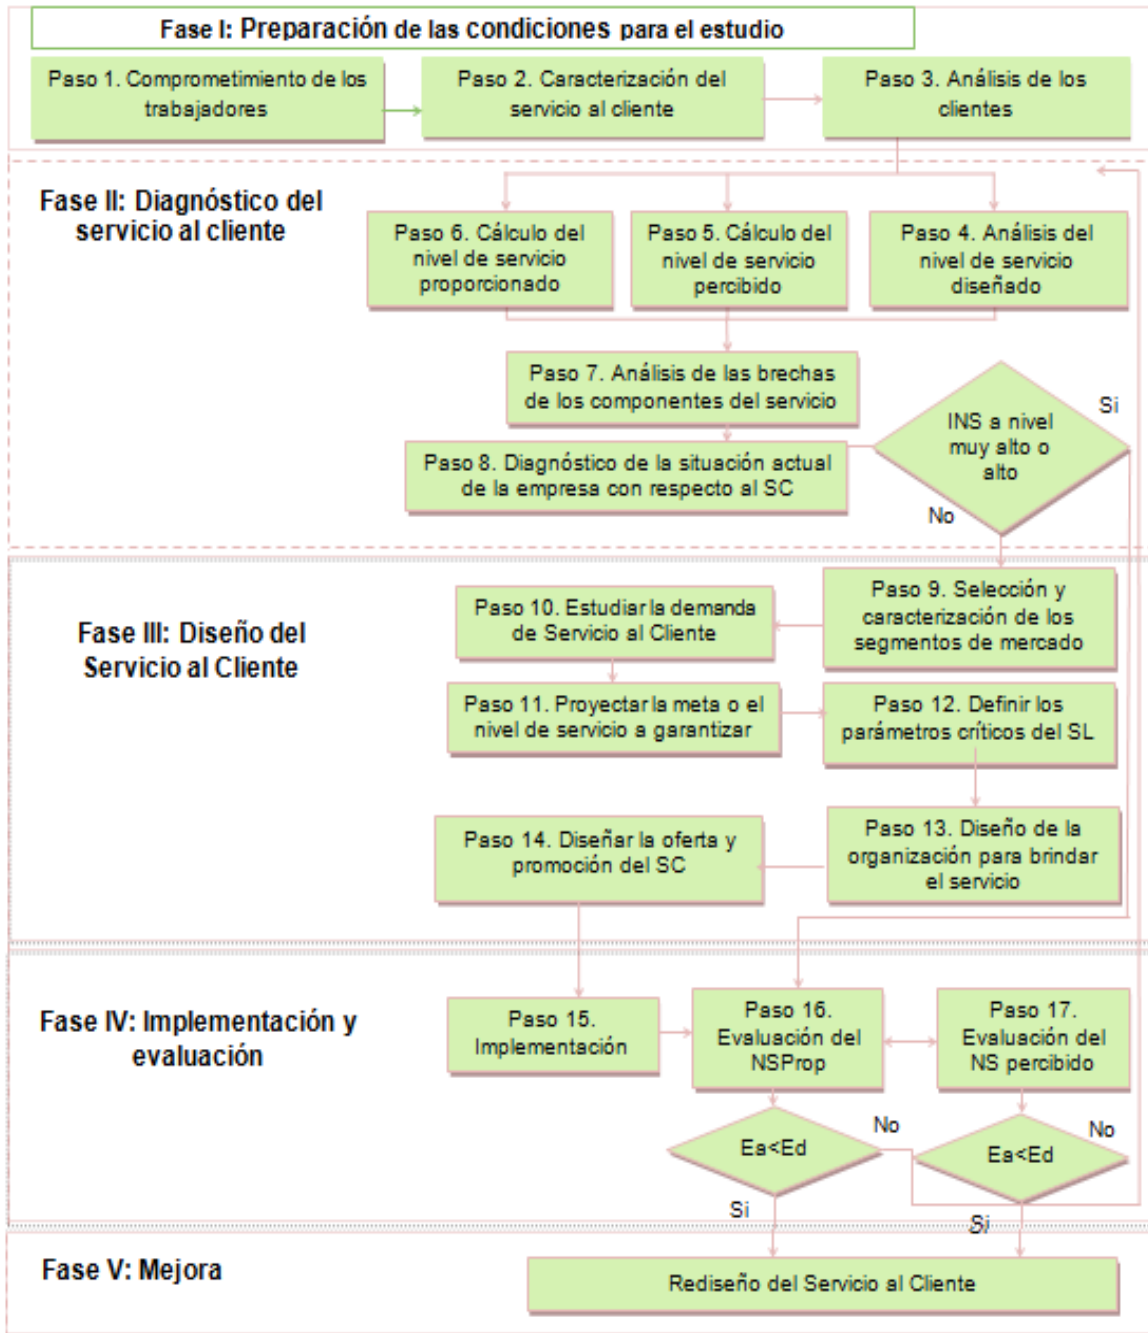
Fase I: Preparación de las condiciones para el estudio

Paso 1. Comprometimiento de los trabajadores

Paso 2. Caracterización del servicio al cliente

Paso 3. Análisis de los clientes

Fase II: Diagnóstico del servicio al cliente

Paso 6. Cálculo del nivel de servicio proporcionado

Paso 5. Cálculo del nivel de servicio percibido

Paso 4. Análisis del nivel de servicio diseñado

Paso 7. Análisis de las brechas de los componentes del servicio

Paso 8. Diagnóstico de la situación actual de la empresa con respecto al SC

INS a nivel muy alto o alto

Si

No

Fase III: Diseño del Servicio al Cliente

Paso 10. Estudiar la demanda de Servicio al Cliente

Paso 9. Selección y caracterización de los segmentos de mercado

Paso 11. Proyectar la meta o el nivel de servicio a garantizar

Paso 12. Definir los parámetros críticos del SL

Paso 14. Diseñar la oferta y promoción del SC

Paso 13. Diseño de la organización para brindar el servicio

Fase IV: Implementación y evaluación

Paso 15. Implementación

Paso 16. Evaluación del NSProp

Paso 17. Evaluación del NS percibido

Ea<Ed

No

Ea<Ed

No

Si

Si

Fase V: Mejora

Rediseño del Servicio al Cliente